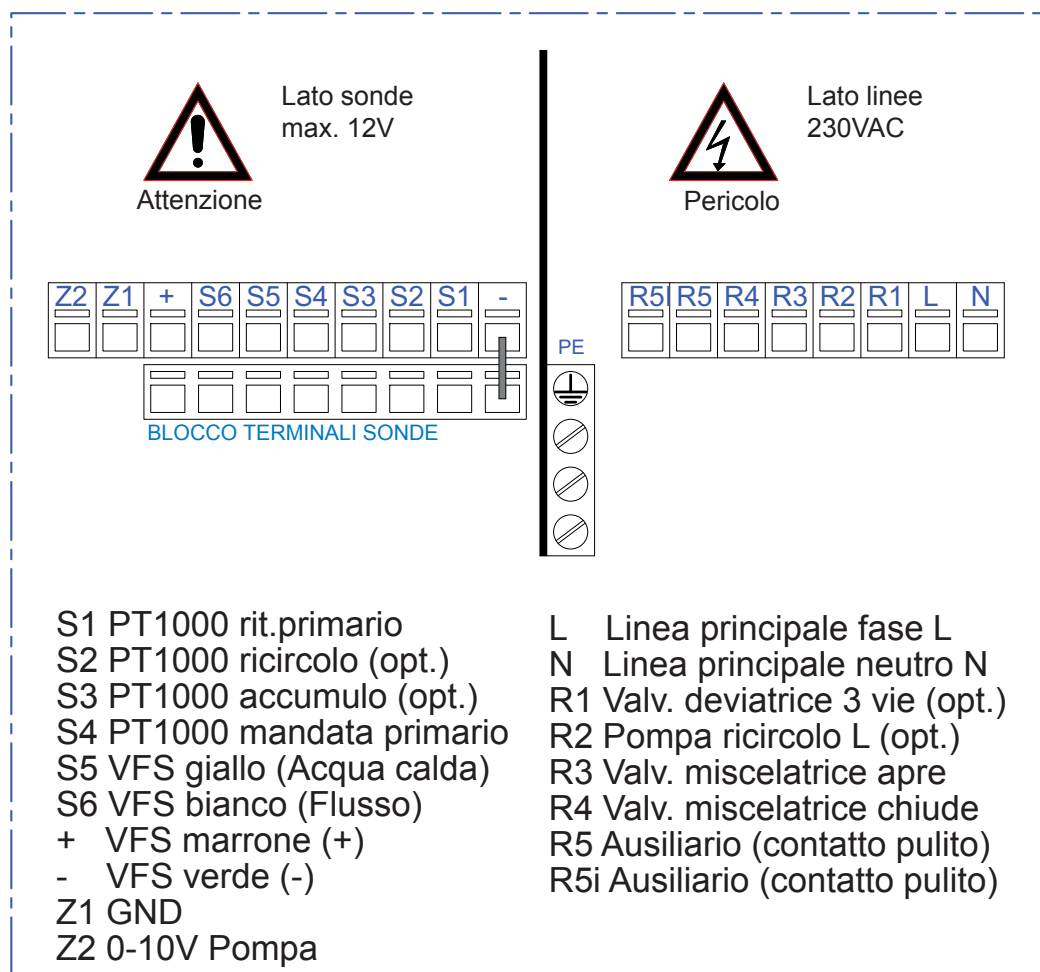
Lato sonde
max. 12V

Attenzione

Lato linee
230VAC

Pericolo

| Z2 | Z1 | + | S6 | S5 | S4 | S3 | S2 | S1 | - |
|---|---|---|---|---|---|---|---|---|---|

BLOCCO TERMINALI SONDE

PE

| R5i | R5 | R4 | R3 | R2 | R1 | L | N |
|---|---|---|---|---|---|---|---|

S1 PT1000 rit.primario
S2 PT1000 ricircolo (opt.)
S3 PT1000 accumulo (opt.)
S4 PT1000 mandata primario
S5 VFS giallo (Acqua calda)
S6 VFS bianco (Flusso)
+ VFS marrone (+)
- VFS verde (-)
Z1 GND
Z2 0-10V Pompa

L Linea principale fase L
N Linea principale neutro N
R1 Valv. deviatrice 3 vie (opt.)
R2 Pompa ricircolo L (opt.)
R3 Valv. miscelatrice apre
R4 Valv. miscelatrice chiude
R5 Ausiliario (contatto pulito)
R5i Ausiliario (contatto pulito)